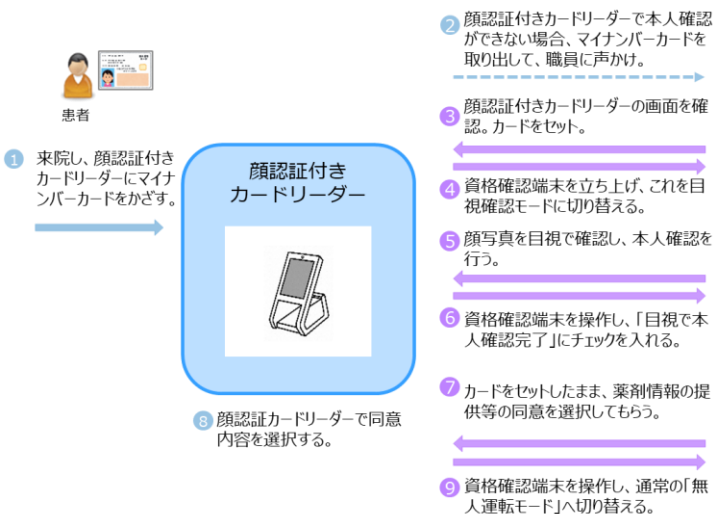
患者

1 来院し、顔認証付きカードリーダーにマイナンバーカードをかざす。

顔認証付き
カードリーダー

8 顔認証カードリーダーで同意内容を選択する。

2 顔認証付きカードリーダーで本人確認ができない場合、マイナンバーカードを取り出して、職員に声かけ。

3 顔認証付きカードリーダーの画面を確認。カードをセット。

4 資格確認端末を立ち上げ、これを目視確認モードに切り替える。

5 顔写真を目視で確認し、本人確認を行う。

6 資格確認端末を操作し、「目視で本人確認完了」にチェックを入れる。

7 カードをセットしたまま、薬剤情報の提供等の同意を選択してもらう。

9 資格確認端末を操作し、通常の「無人運転モード」へ切り替える。